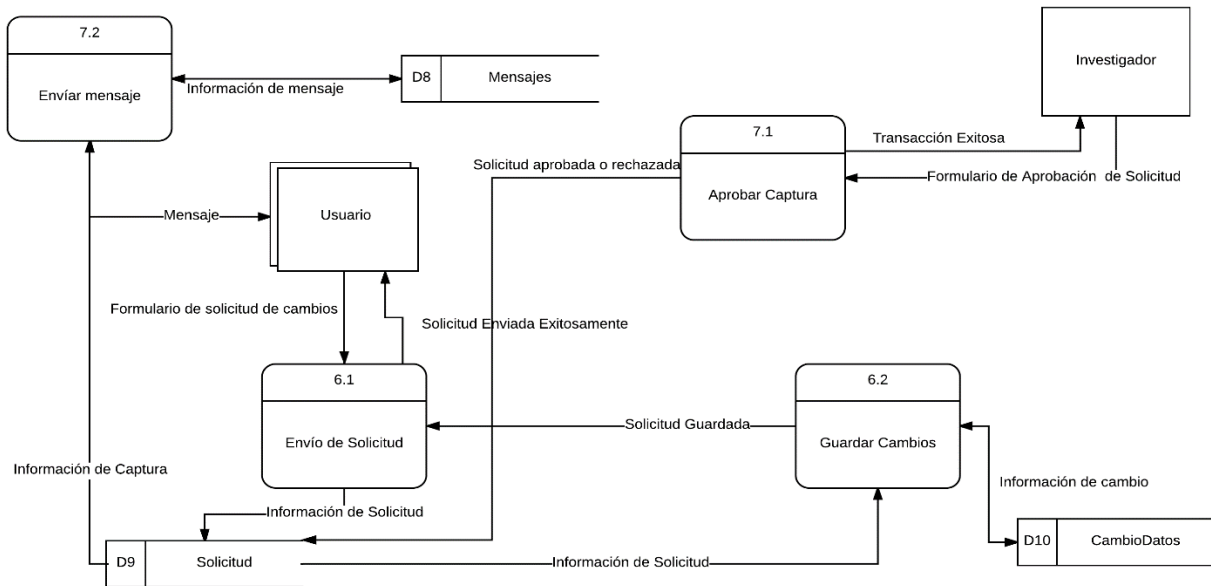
7.2

Envíar mensaje

Información de mensaje

D8 Mensajes

Investigador

7.1

Transacción Exitosa

Solicitud aprobada o rechazada

Aprobar Captura

Formulario de Aprobación de Solicitud

Mensaje

Usuario

Formulario de solicitud de cambios

Solicitud Enviada Exitosamente

6.1

Envío de Solicitud

Solicitud Guardada

6.2

Guardar Cambios

Información de Captura

Información de cambio

Información de Solicitud

D9 Solicitud

Información de Solicitud

D10 CambioDatos